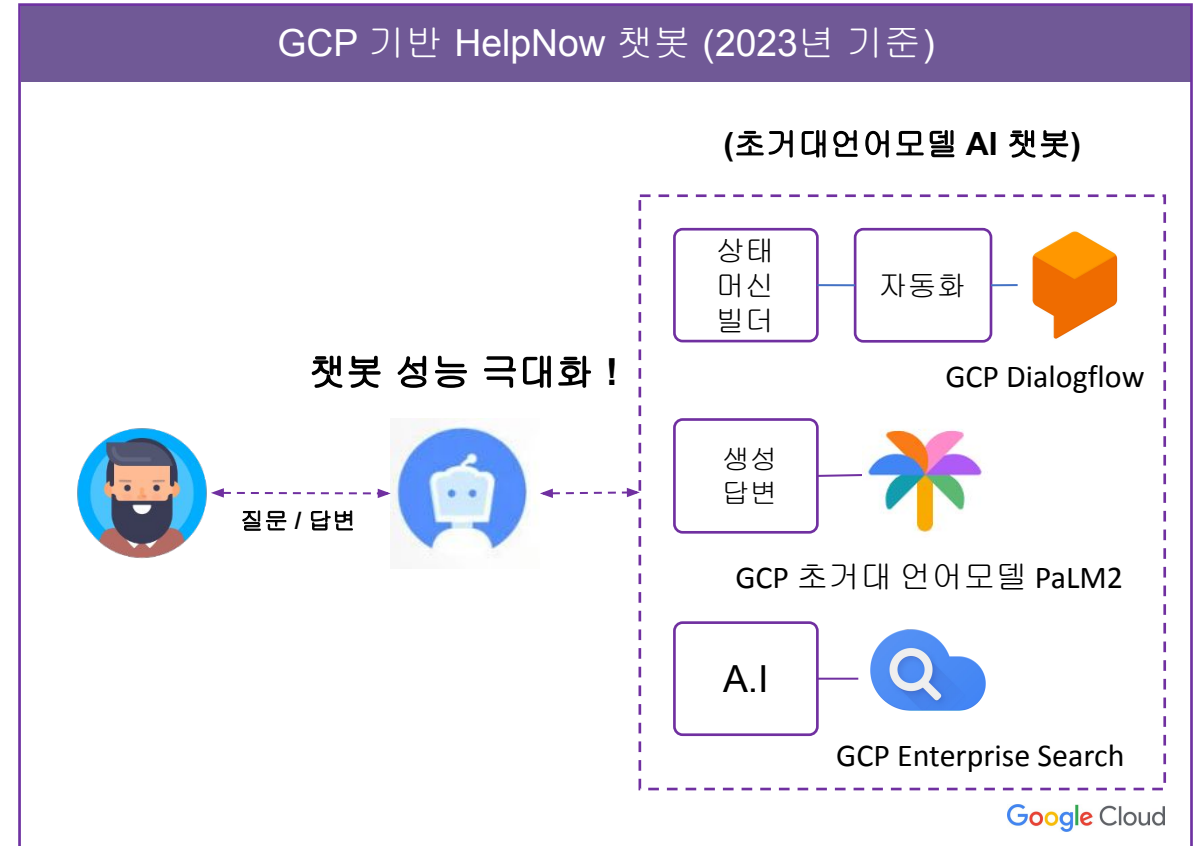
GCP 기반 HelpNow 챗봇 (2023년 기준)

(초거대언어모델 AI 챗봇)

상태 머신 빌더

자동화

GCP Dialogflow

챗봇 성능 극대화 !

질문 / 답변

생성 답변

GCP 초거대 언어모델 PaLM2

A.I

GCP Enterprise Search

Google Cloud